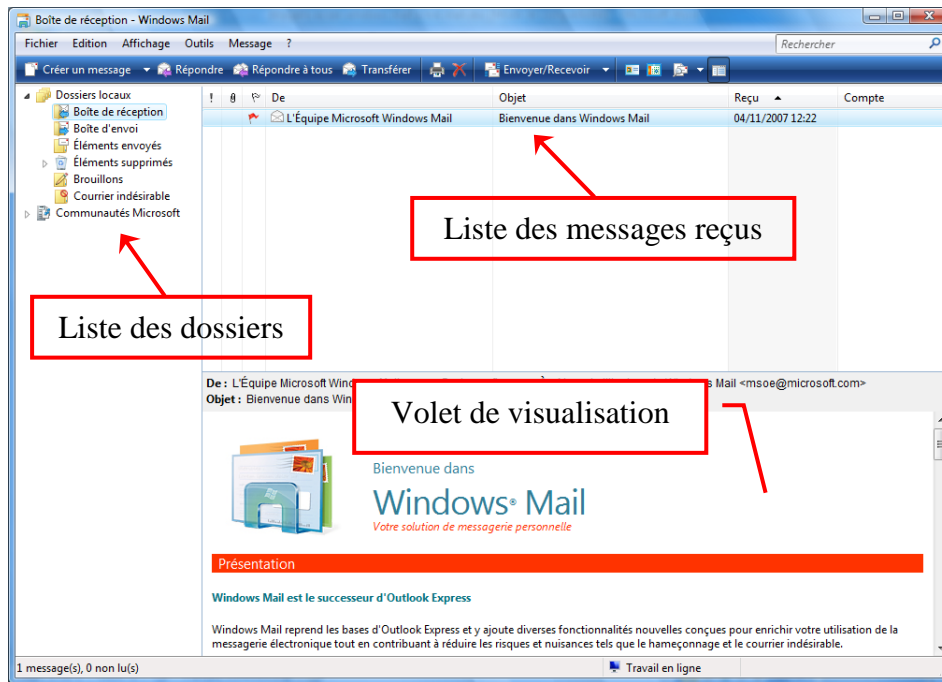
Boîte de réception - Windows Mail

Fichier Edition Affichage Outils Message ?

Rechercher

Créer un message Répondre Répondre à tous Transférer Envoyer/Recevoir

Dossiers locaux
Boîte de réception
Boîte d'envoi
Éléments envoyés
Éléments supprimés
Brouillons
Courrier indésirable
Communautés Microsoft

| ! | | | De | Objet | Reçu | Compte |
|---|---|---|---|---|---|---|
| | | | L'Équipe Microsoft Windows Mail | Bienvenue dans Windows Mail | 04/11/2007 12:22 | |

Liste des messages reçus

Liste des dossiers

De : L'Équipe Microsoft Wind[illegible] s Mail <msoe@microsoft.com>
Objet : Bienvenue dans Win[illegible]

Volet de visualisation

Bienvenue dans
Windows Mail
Votre solution de messagerie personnelle

Présentation

Windows Mail est le successeur d'Outlook Express

Windows Mail reprend les bases d'Outlook Express et y ajoute diverses fonctionnalités nouvelles conçues pour enrichir votre utilisation de la messagerie électronique tout en contribuant à réduire les risques et nuisances tels que le hameçonnage et le courrier indésirable.

1 message(s), 0 non lu(s)

Travail en ligne